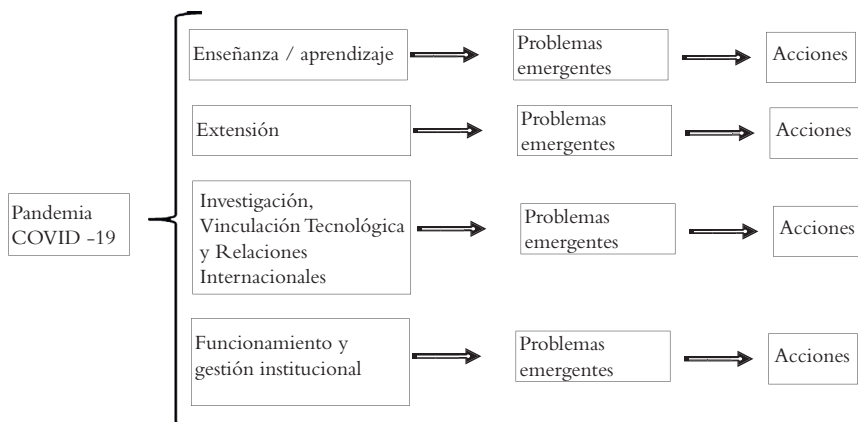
Pandemia COVID -19

Enseñanza / aprendizaje

Problemas emergentes

Acciones

Extensión

Problemas emergentes

Acciones

Investigación, Vinculación Tecnológica y Relaciones Internacionales

Problemas emergentes

Acciones

Funcionamiento y gestión institucional

Problemas emergentes

Acciones